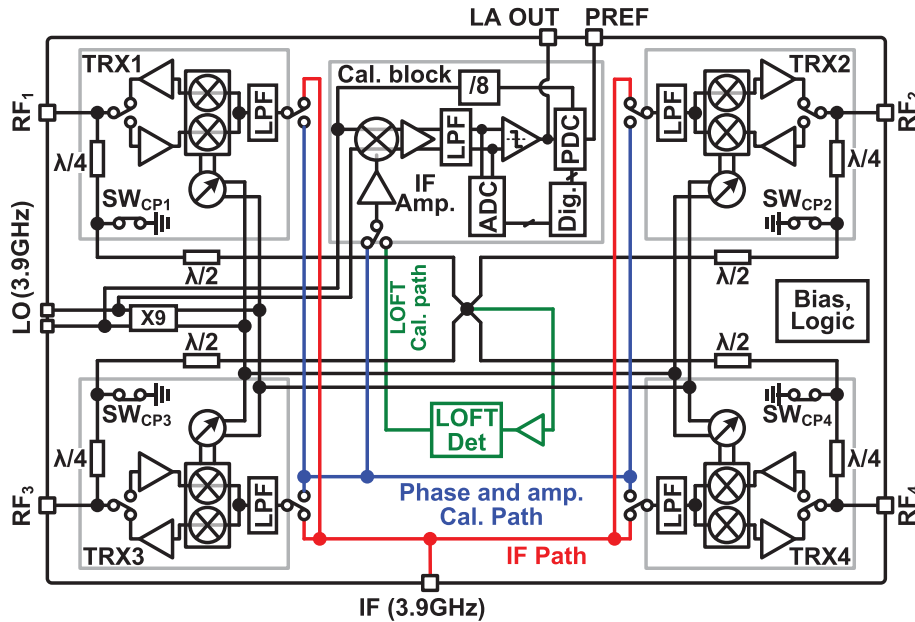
LA OUT PREF

TRX1

Cal. block

/8

TRX2

$RF_1$

LPF

LPF

PDC

LPF

$RF_2$

$\lambda/4$

IF Amp.

ADC

Dig.

$\lambda/4$

$SW_{CP1}$

$SW_{CP2}$

$\lambda/2$

$\lambda/2$

LO(3.9GHz)

X9

LOFT Cal. path

Bias, Logic

$\lambda/2$

$\lambda/2$

$SW_{CP3}$

LOFT Det

$SW_{CP4}$

$\lambda/4$

$\lambda/4$

$RF_3$

LPF

Phase and amp. Cal. Path

LPF

$RF_4$

TRX3

IF Path

TRX4

IF (3.9GHz)